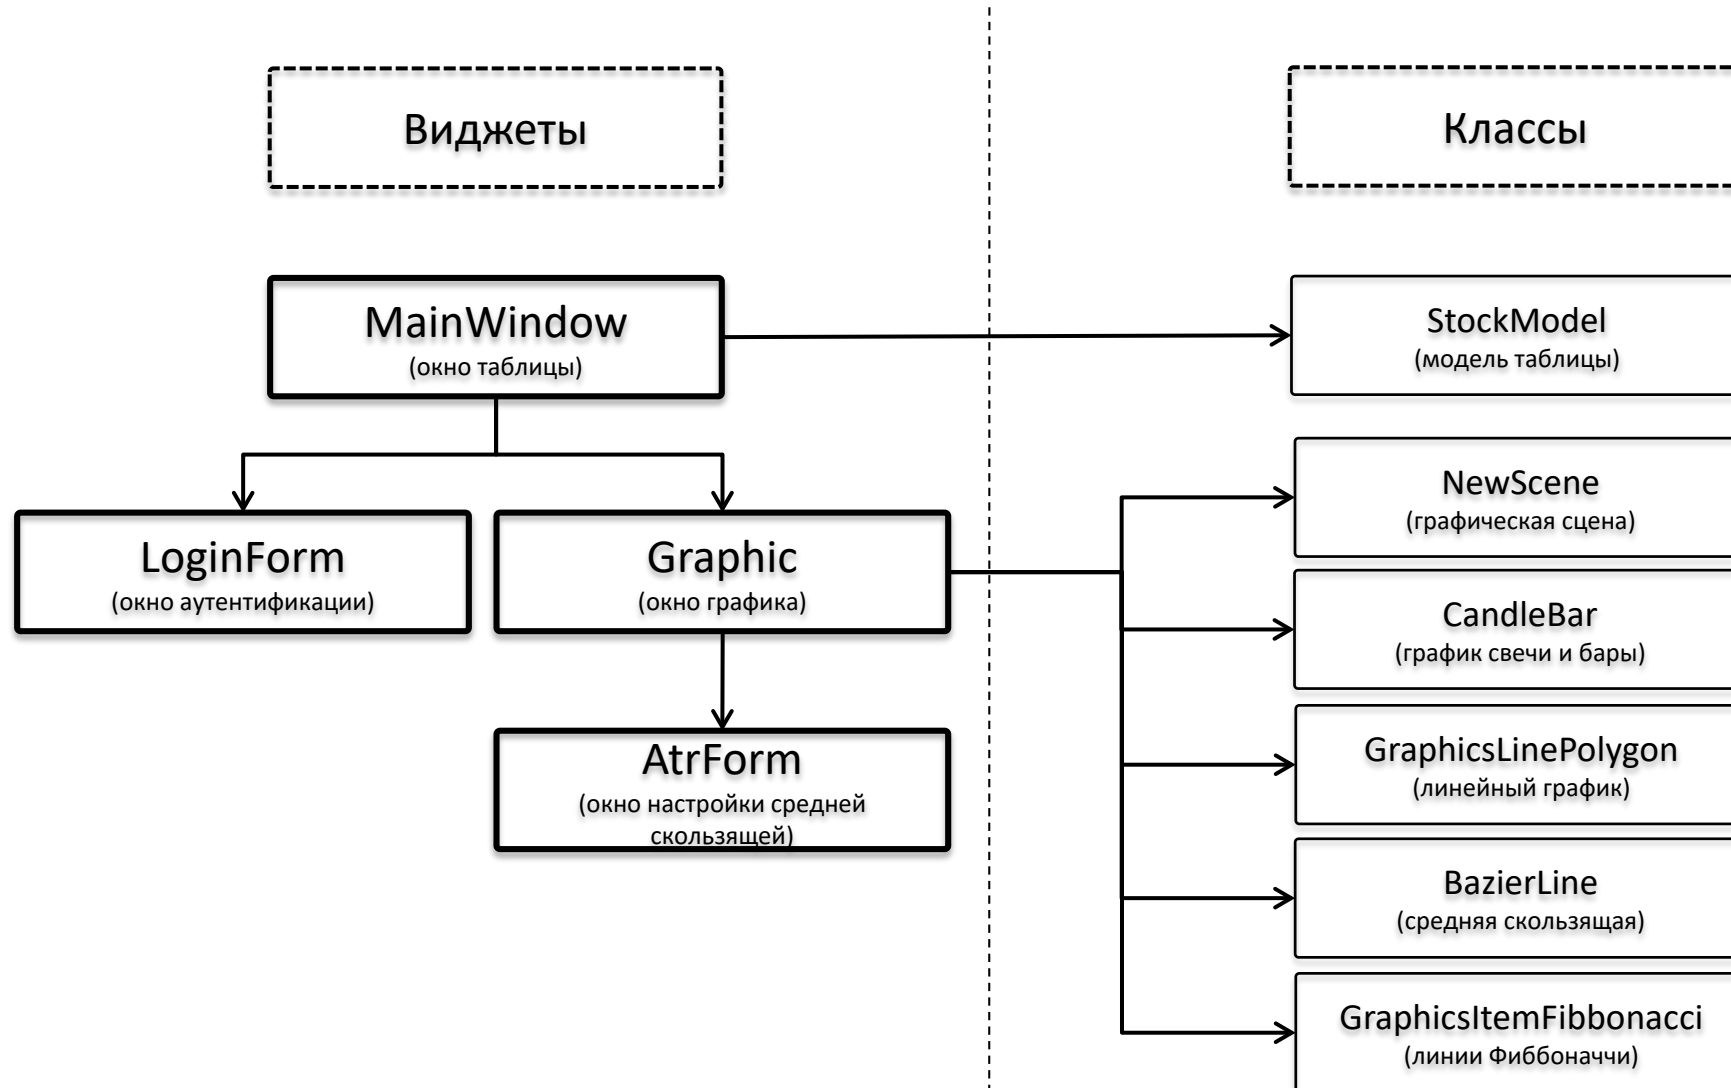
Виджеты

MainWindow
(окно таблицы)

LoginForm
(окно аутентификации)

Graphic
(окно графика)

AtrForm
(окно настройки средней скользящей)

Классы

StockModel
(модель таблицы)

NewScene
(графическая сцена)

CandleBar
(график свечи и бары)

GraphicsLinePolygon
(линейный график)

BazierLine
(средняя скользящая)

GraphicsItemFibbonacci
(линии Фиббоначчи)